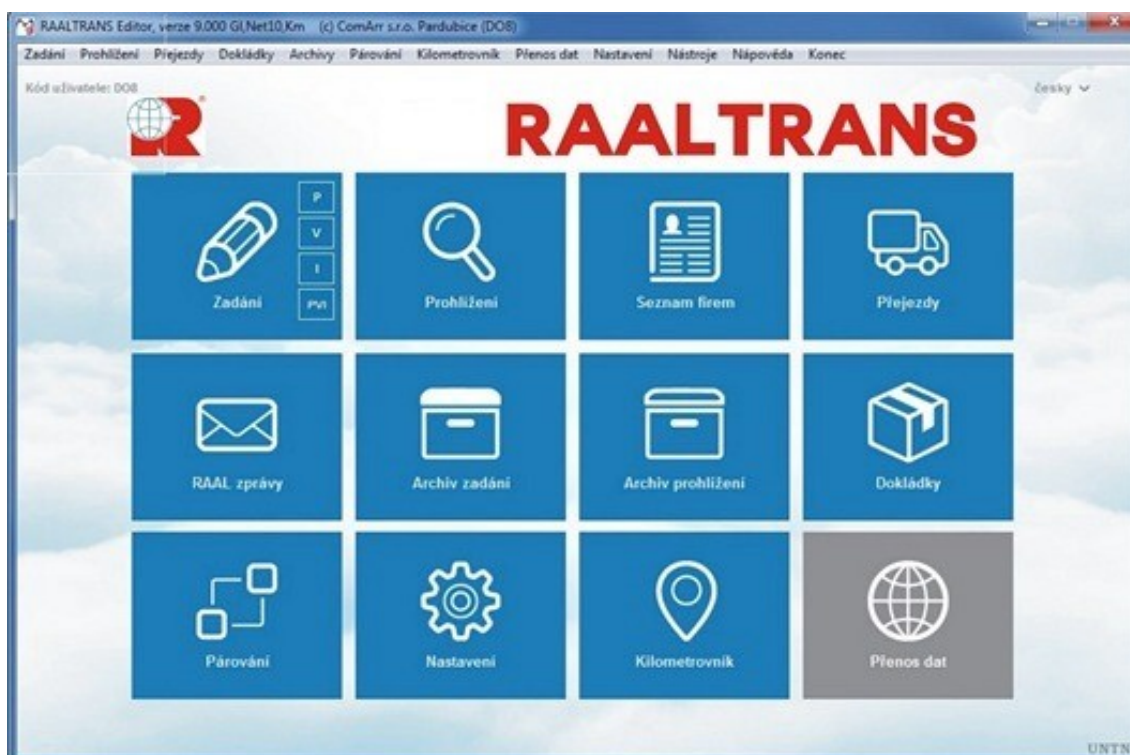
RAALTRANS Editor, verze 9.000 GI,Net10,Km (c) ComArr s.r.o. Pardubice (DO8)

Zadání Prohlížení Přejezdy Dokládky Archivy Párování Kilometrovník Přenos dat Nastavení Nástroje Nápověda Konec

Kód uživatele: DO8

česky

RAALTRANS

P
V
I
PVI

Zadání

Prohlížení

Seznam firem

Přejezdy

RAAL zprávy

Archiv zadání

Archiv prohlížení

Dokládky

Párování

Nastavení

Kilometrovník

Přenos dat

UNTN